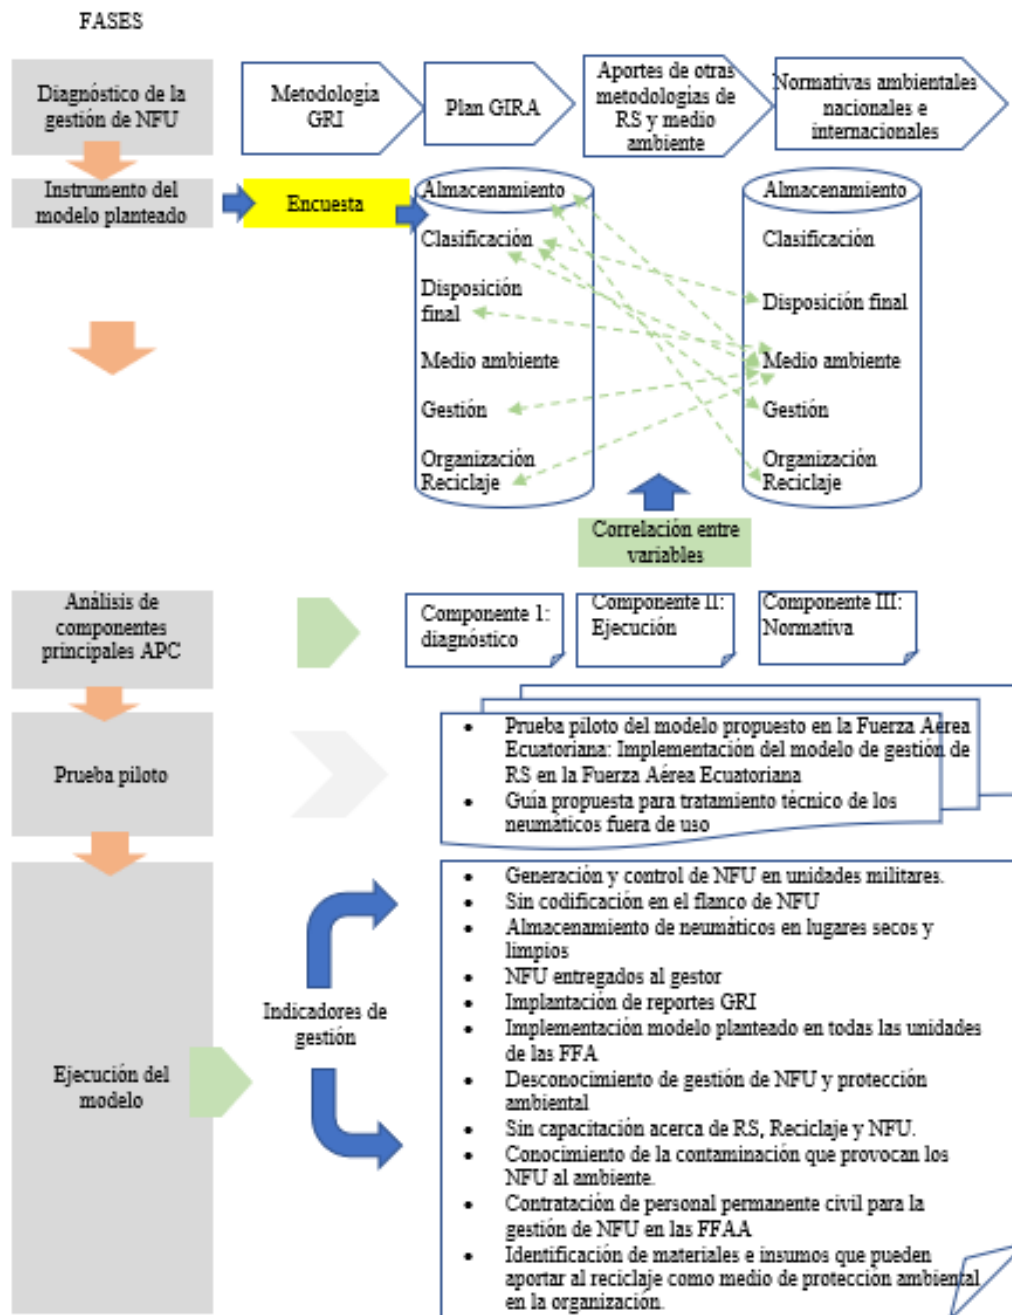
FASES

Diagnóstico de la gestión de NFU

Metodología GRI

Plan GIRA

Aportes de otras metodologías de RS y medio ambiente

Normativas ambientales nacionales e internacionales

Instrumento del modelo planteado

Encuesta

Almacenamiento
Clasificación
Disposición final
Medio ambiente
Gestión
Organización
Reciclaje

Almacenamiento
Clasificación
Disposición final
Medio ambiente
Gestión
Organización
Reciclaje

Correlación entre variables

Análisis de componentes principales APC

Componente 1: diagnóstico

Componente II: Ejecución

Componente III: Normativa

Prueba piloto

- Prueba piloto del modelo propuesto en la Fuerza Aérea Ecuatoriana: Implementación del modelo de gestión de RS en la Fuerza Aérea Ecuatoriana
- Guía propuesta para tratamiento técnico de los neumáticos fuera de uso

Ejecución del modelo

Indicadores de gestión

- Generación y control de NFU en unidades militares.
- Sin codificación en el flanco de NFU
- Almacenamiento de neumáticos en lugares secos y limpios
- NFU entregados al gestor
- Implantación de reportes GRI
- Implementación modelo planteado en todas las unidades de las FFA
- Desconocimiento de gestión de NFU y protección ambiental
- Sin capacitación acerca de RS, Reciclaje y NFU.
- Conocimiento de la contaminación que provocan los NFU al ambiente.
- Contratación de personal permanente civil para la gestión de NFU en las FFAA
- Identificación de materiales e insumos que pueden aportar al reciclaje como medio de protección ambiental en la organización.